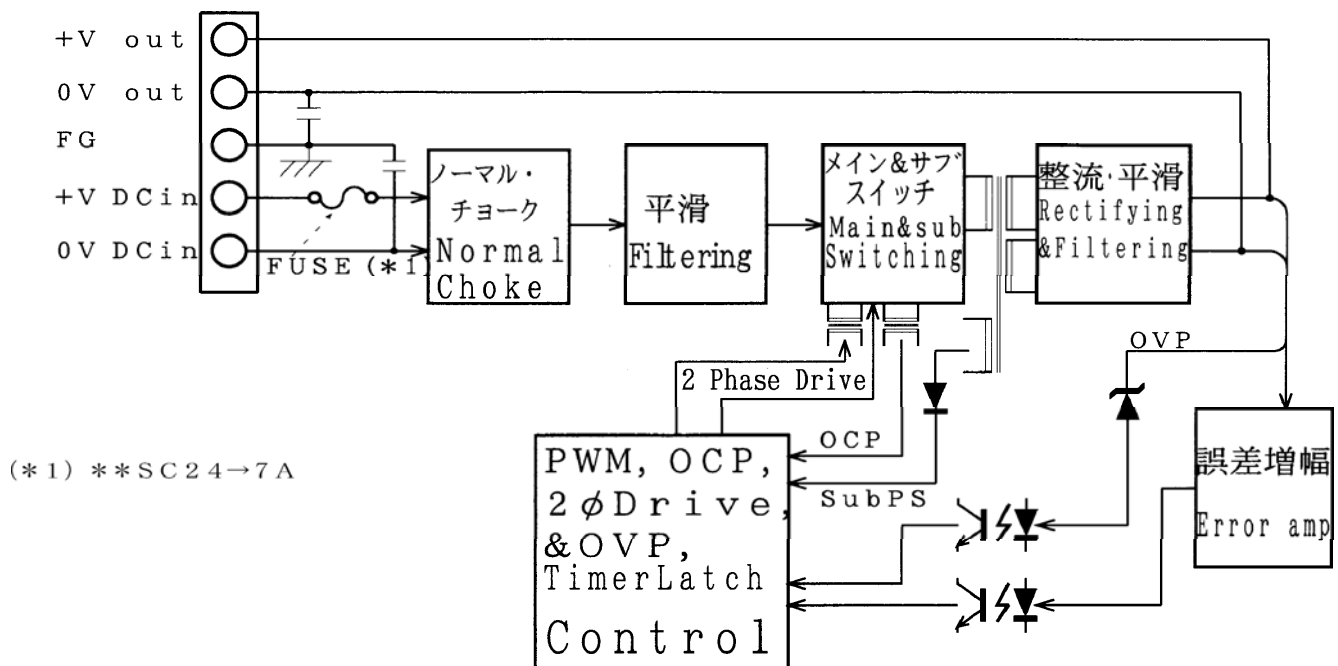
+V out
0V out
FG
+V DCin
0V DCin
FUSE (＊1)

ノーマル・チョーク
Normal Choke

平滑
Filtering

メイン&サブスイッチ
Main&sub Switching

整流·平滑
Rectifying &Filtering

2 Phase Drive

OCP
SubPS

OVP

PWM, OCP, 2$\phi$Drive, &OVP, TimerLatch Control

誤差増幅
Error amp

(＊1) ＊＊SC24→7A